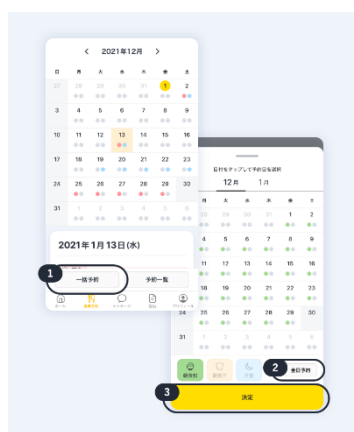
‹ 2021年12月 ›

日 月 火 水 木 金 土
27 28 29 30 31 1
3 4 5 6 7 8
10 11 12 13 14 15
17 18 19 20 21 22
24 25 26 27 28 29
31

2021年1月13日(水)

1 一括予約
予約一覧

ホーム 通常予約 メッセージ 記録 マイページ

日付をタップして予約日を選択
12月 1月

日 月 火 水 木 金 土
3 4 5 6 7 8
10 11 12 13 14 15 16
17 18 19 20 21 22 23
24 25 26 27 28 29 30
31

2 全日予約

3 決定